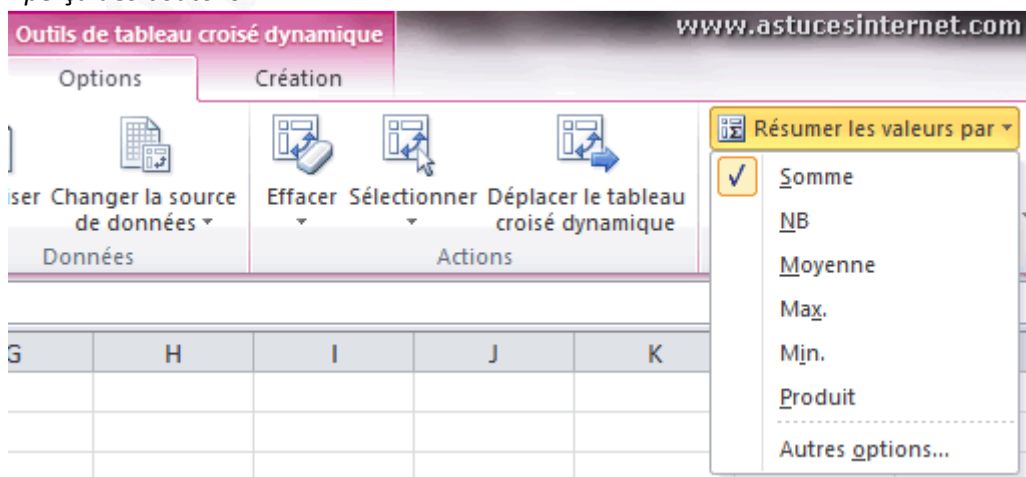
Outils de tableau croisé dynamique
www.astucesinternet.com
Options
Création
iser Changer la source de données
Effacer
Sélectionner
Déplacer le tableau croisé dynamique
Données
Actions
Résumer les valeurs par
Somme
NB
Moyenne
Max.
Min.
Produit
Autres options...
G
H
I
J
K